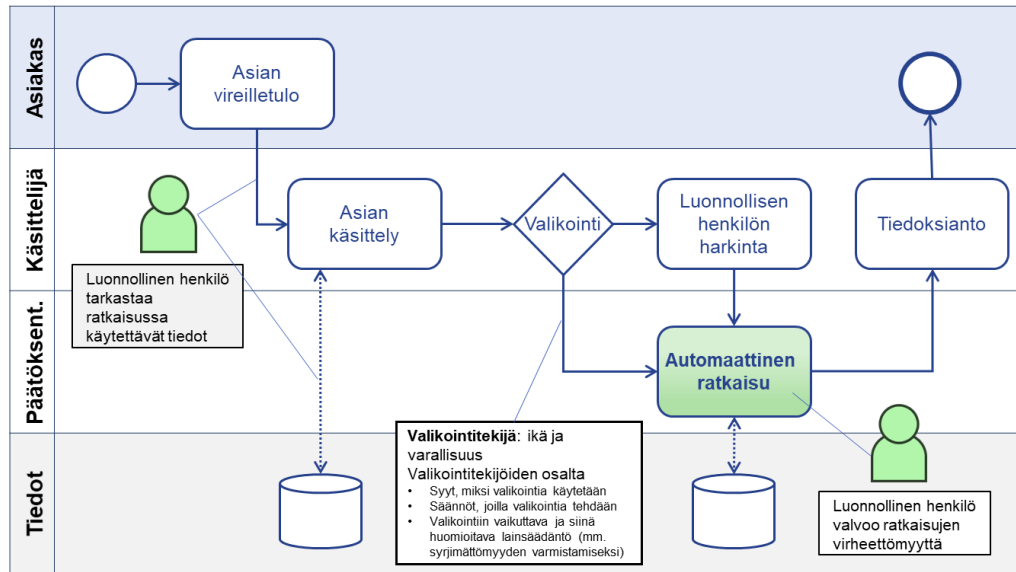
Asiakas

Asian vireilletulo

Käsittelijä

Luonnollinen henkilö tarkastaa ratkaisussa käytettävät tiedot

Asian käsittely

Valikointi

Luonnollisen henkilön harkinta

Tiedoksianto

Päätöksent.

Automaattinen ratkaisu

Tiedot

Valikointitekijä: ikä ja varallisuus
Valikointitekijöiden osalta
• Syyt, miksi valikointia käytetään
• Säännöt, joilla valikointia tehdään
• Valikointiin vaikuttava ja siinä huomioitava lainsäädäntö (mm. syrjimättömyyden varmistamiseksi)

Luonnollinen henkilö valvoo ratkaisujen virheettömyyttä